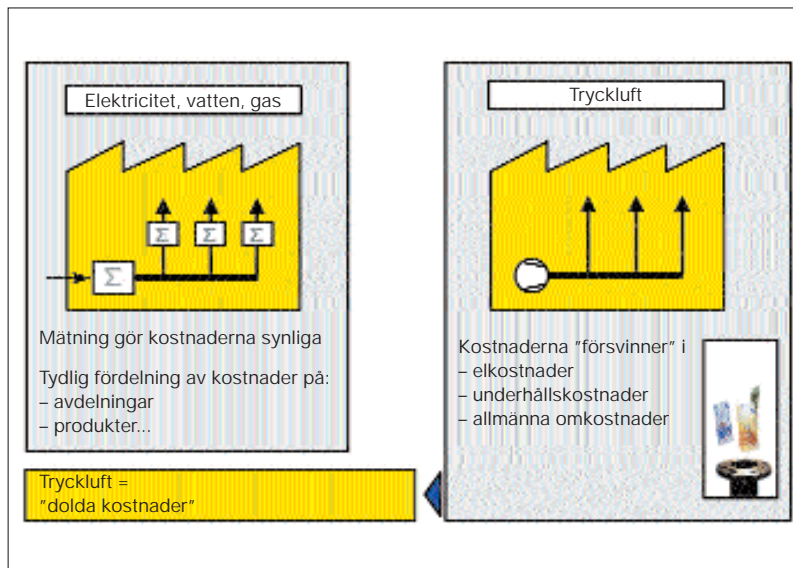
Elektricitet, vatten, gas

$\Sigma$ $\Sigma$ $\Sigma$

$\Sigma$

Mätning gör kostnaderna synliga

Tydlig fördelning av kostnader på:
– avdelningar
– produkter...

Tryckluft

Kostnaderna ”försvinner” i
– elkostnader
– underhållskostnader
– allmänna omkostnader

Tryckluft =
”dolda kostnader”